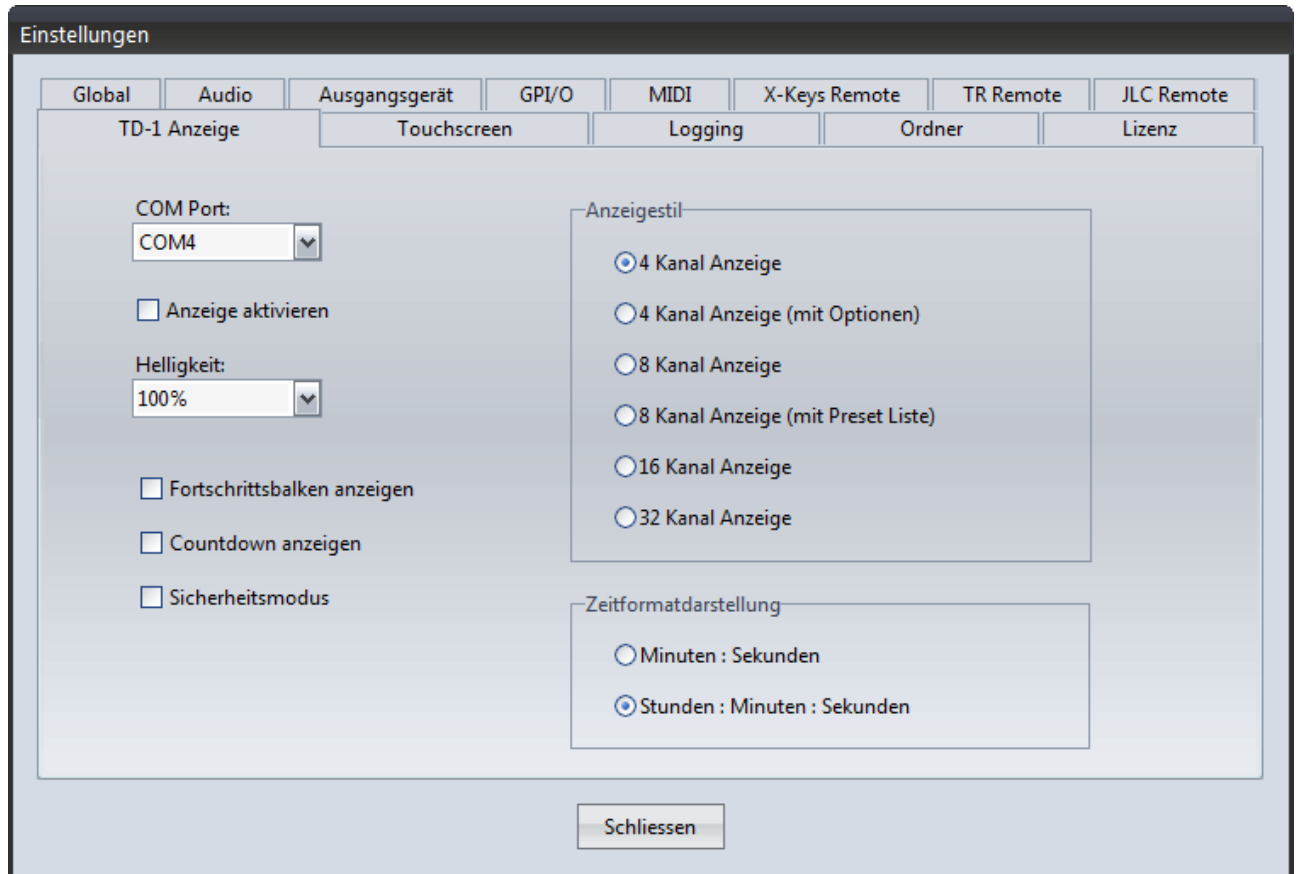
Einstellungen

Global | Audio | Ausgangsgerät | GPI/O | MIDI | X-Keys Remote | TR Remote | JLC Remote

TD-1 Anzeige | Touchscreen | Logging | Ordner | Lizenz

COM Port:
COM4

Anzeige aktivieren

Helligkeit:
100%

Fortschrittsbalken anzeigen

Countdown anzeigen

Sicherheitsmodus

Anzeigestil

4 Kanal Anzeige

4 Kanal Anzeige (mit Optionen)

8 Kanal Anzeige

8 Kanal Anzeige (mit Preset Liste)

16 Kanal Anzeige

32 Kanal Anzeige

Zeitformatdarstellung

Minuten : Sekunden

Stunden : Minuten : Sekunden

Schliessen